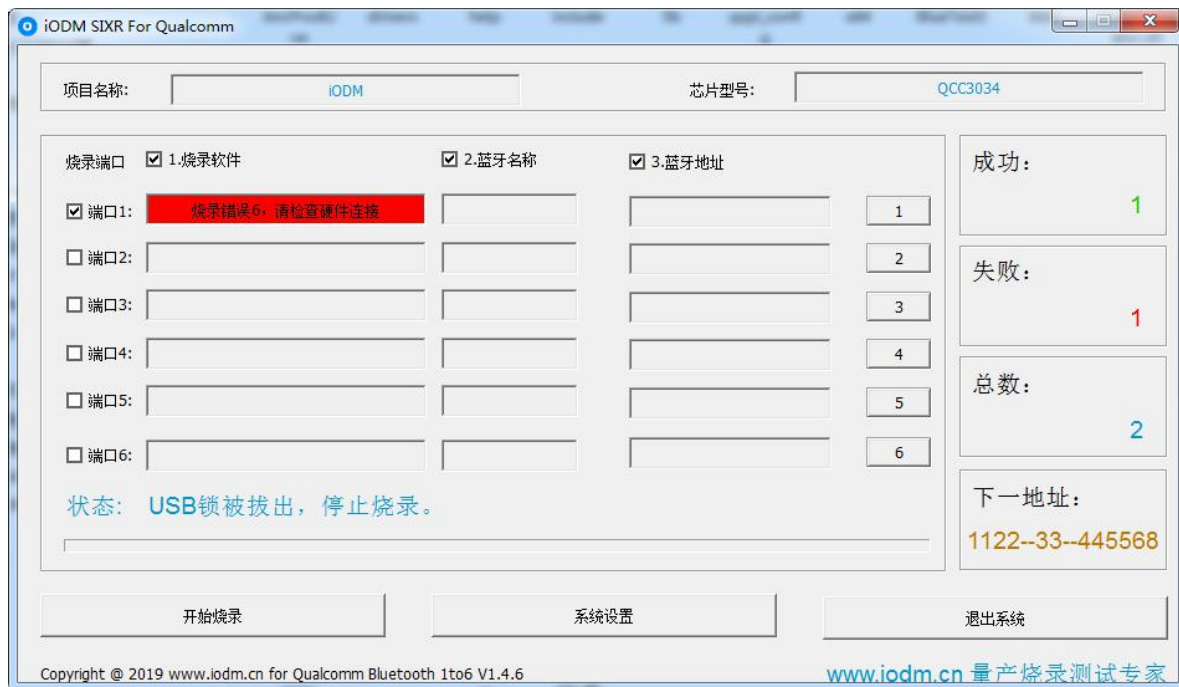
iODM SIXR For Qualcomm

项目名称: iODM

芯片型号: QCC3034

烧录端口 ☑ 1.烧录软件 ☑ 2.蓝牙名称 ☑ 3.蓝牙地址

☑ 端口1: 烧录错误6，请检查硬件连接 1

☐ 端口2: 2

☐ 端口3: 3

☐ 端口4: 4

☐ 端口5: 5

☐ 端口6: 6

状态: USB锁被拔出，停止烧录。

成功: 1

失败: 1

总数: 2

下一地址: 1122--33--445568

开始烧录

系统设置

退出系统

Copyright @ 2019 www.iodm.cn for Qualcomm Bluetooth 1to6 V1.4.6

www.iodm.cn 量产烧录测试专家